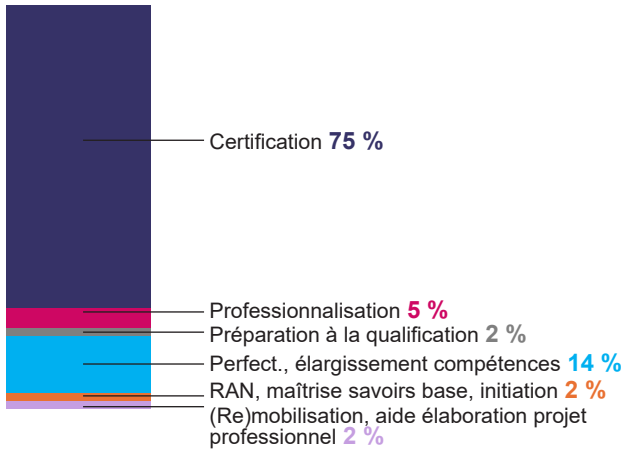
Certification 75 %

Professionnalisation 5 %

Préparation à la qualification 2 %

Perfect., élargissement compétences 14 %

RAN, maîtrise savoirs base, initiation 2 %

(Re)mobilisation, aide élaboration projet professionnel 2 %